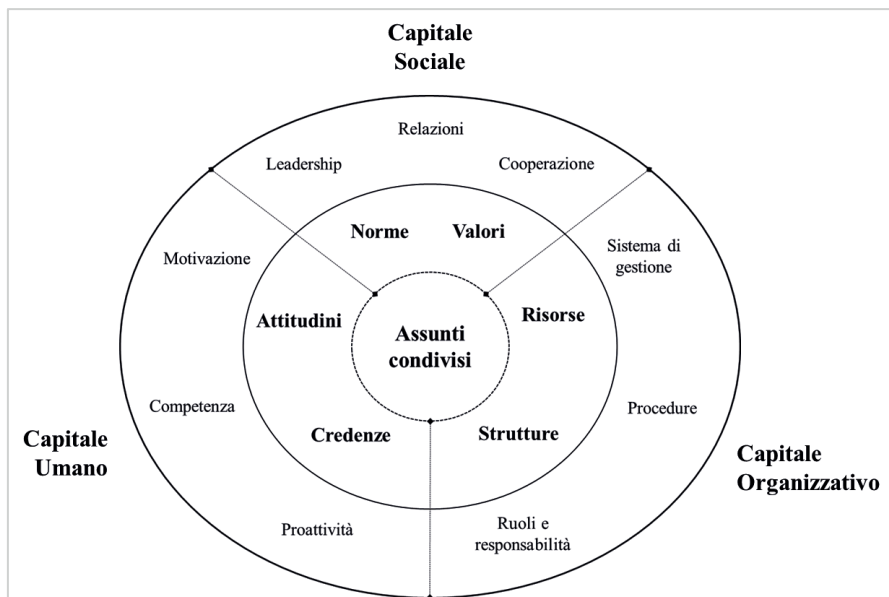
Capitale Sociale

Relazioni

Leadership

Cooperazione

Norme

Valori

Motivazione

Sistema di gestione

Attitudini

Assunti condivisi

Risorse

Competenza

Procedure

Capitale Umano

Credenze

Strutture

Capitale Organizzativo

Proattività

Ruoli e responsabilità